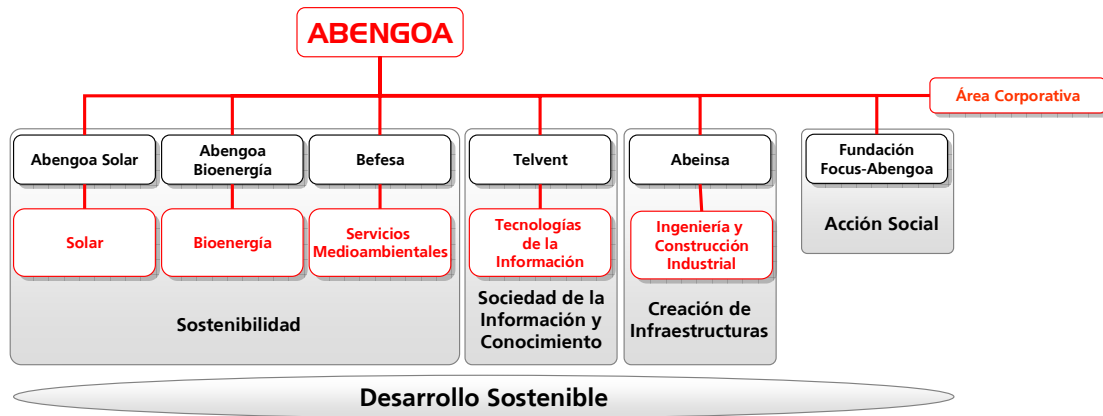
ABENGOA

Área Corporativa

Abengoa Solar

Solar

Abengoa Bioenergía

Bioenergía

Befesa

Servicios Medioambientales

Sostenibilidad

Telvent

Tecnologías de la Información

Sociedad de la Información y Conocimiento

Abeinsa

Ingeniería y Construcción Industrial

Creación de Infraestructuras

Fundación Focus-Abengoa

Acción Social

Desarrollo Sostenible